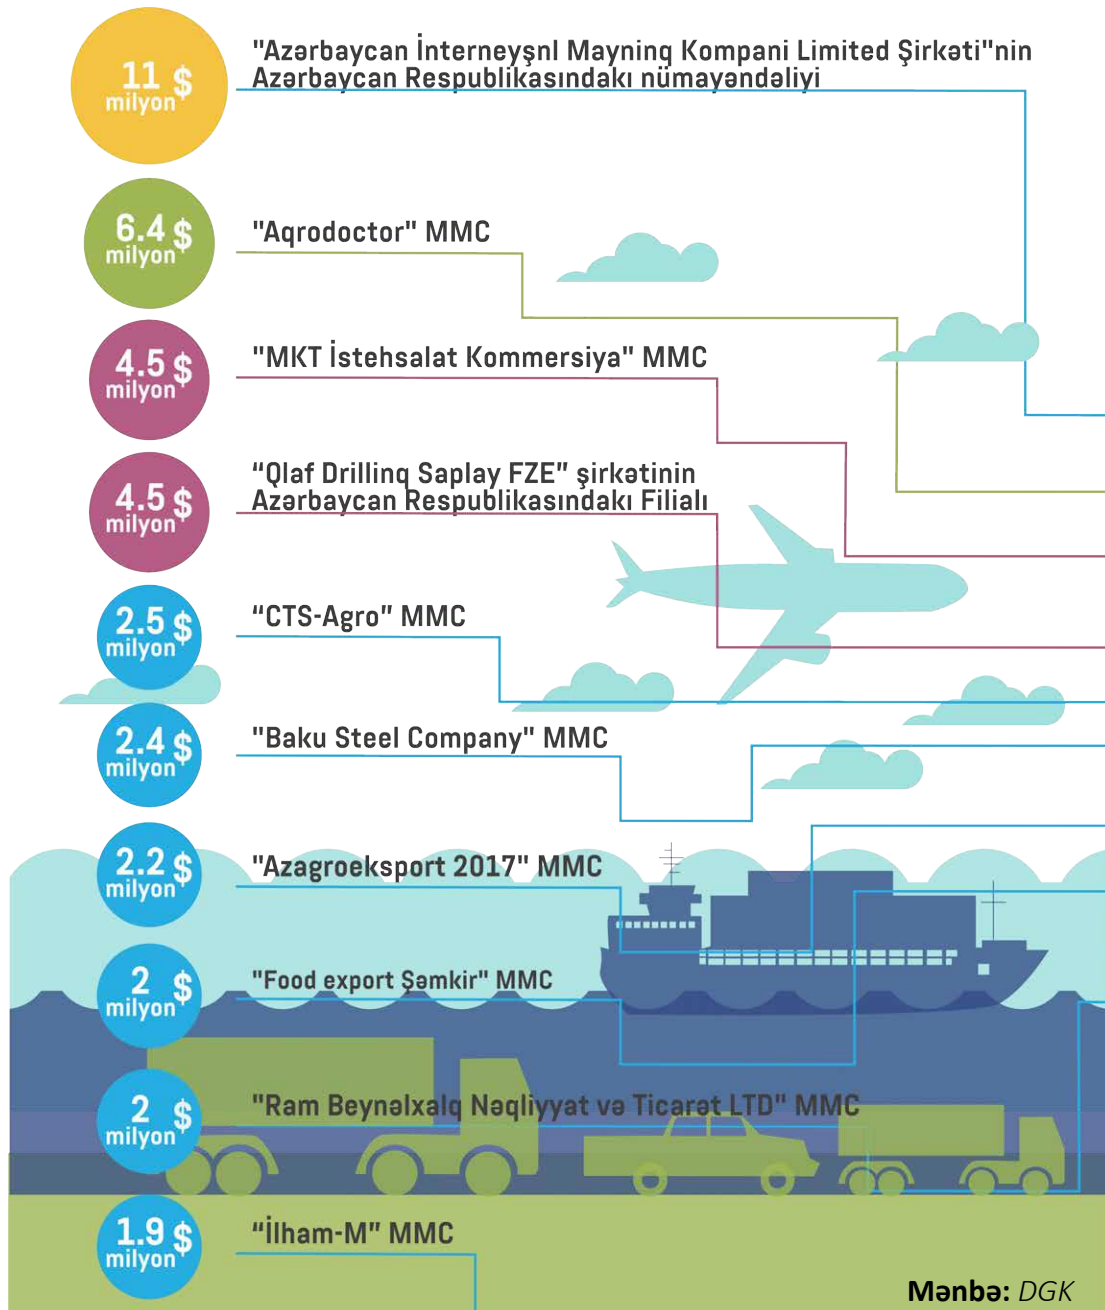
11 $ milyon
"Azərbaycan İnterneyşnl Mayninq Kompani Limited Şirkəti"nin Azərbaycan Respublikasındakı nümayəndəliyi

6.4 $ milyon
"Aqrodoctor" MMC

4.5 $ milyon
"MKT İstehsalat Kommersiya" MMC

4.5 $ milyon
"Qlaf Drillinq Saplay FZE" şirkətinin Azərbaycan Respublikasındakı Filialı

2.5 $ milyon
"CTS-Agro" MMC

2.4 $ milyon
"Baku Steel Company" MMC

2.2 $ milyon
"Azagroeksport 2017" MMC

2 $ milyon
"Food export Şəmkir" MMC

2 $ milyon
"Ram Beynəlxalq Nəqliyyat və Ticarət LTD" MMC

1.9 $ milyon
"İlham-M" MMC

Mənbə: DGK